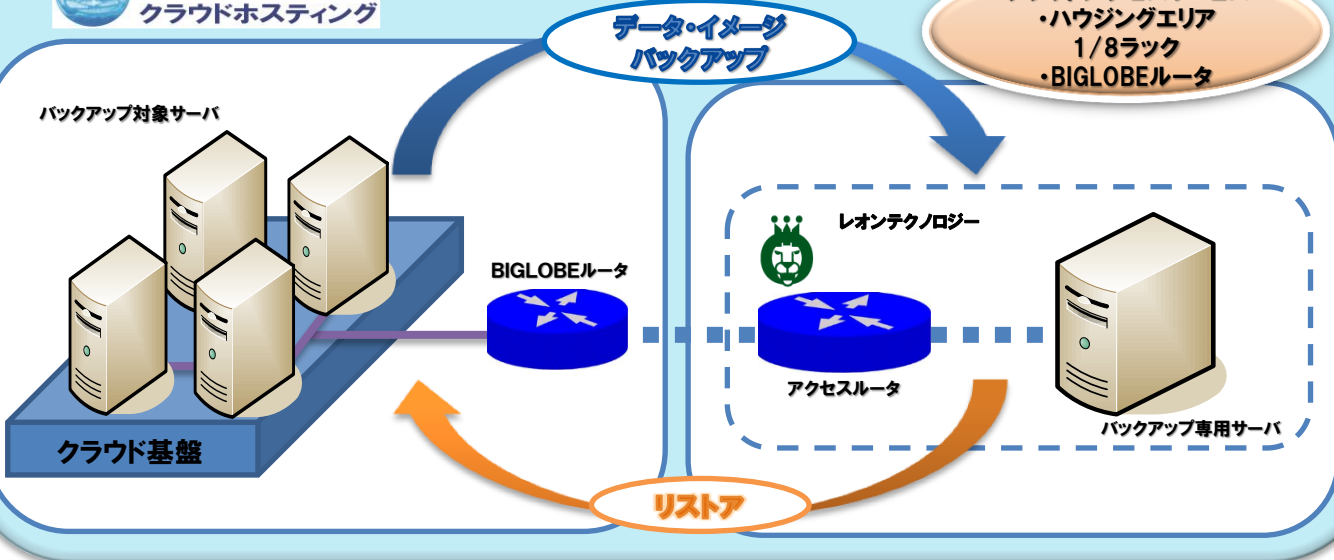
クラウドホスティング

データ・イメージ
バックアップ

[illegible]
・ハウジングエリア
1/8ラック
・BIGLOBEルータ

バックアップ対象サーバ

BIGLOBEルータ

レオンテクノロジー

アクセスルータ

バックアップ専用サーバ

クラウド基盤

リストア